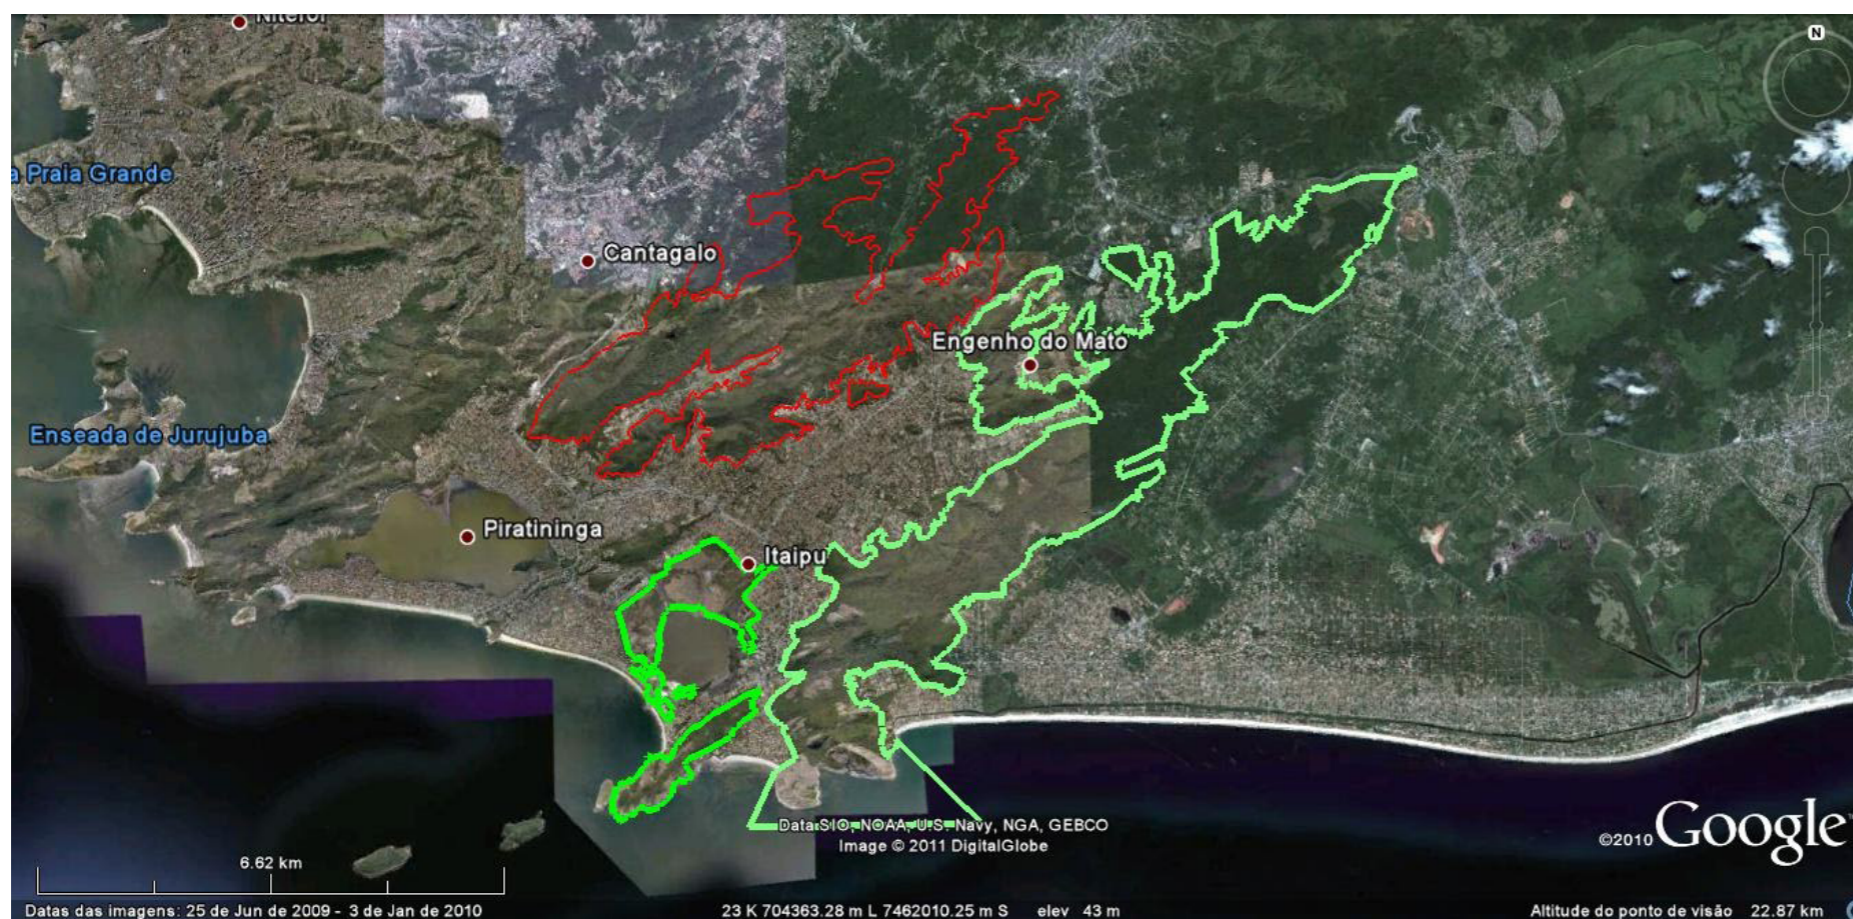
Niterói

a Praia Grande

Cantagalo

Engenho do Mato

Enseada de Jurujuba

Piratininga

Itaipu

N

Data SIO, NOAA, U.S. Navy, NGA, GEBCO
Image © 2011 DigitalGlobe

©2010 Google

6.62 km

Datas das imagens: 25 de Jun de 2009 - 3 de Jan de 2010

23 K 704363.28 m L 7462010.25 m S elev 43 m

Altitude do ponto de visão 22.87 km